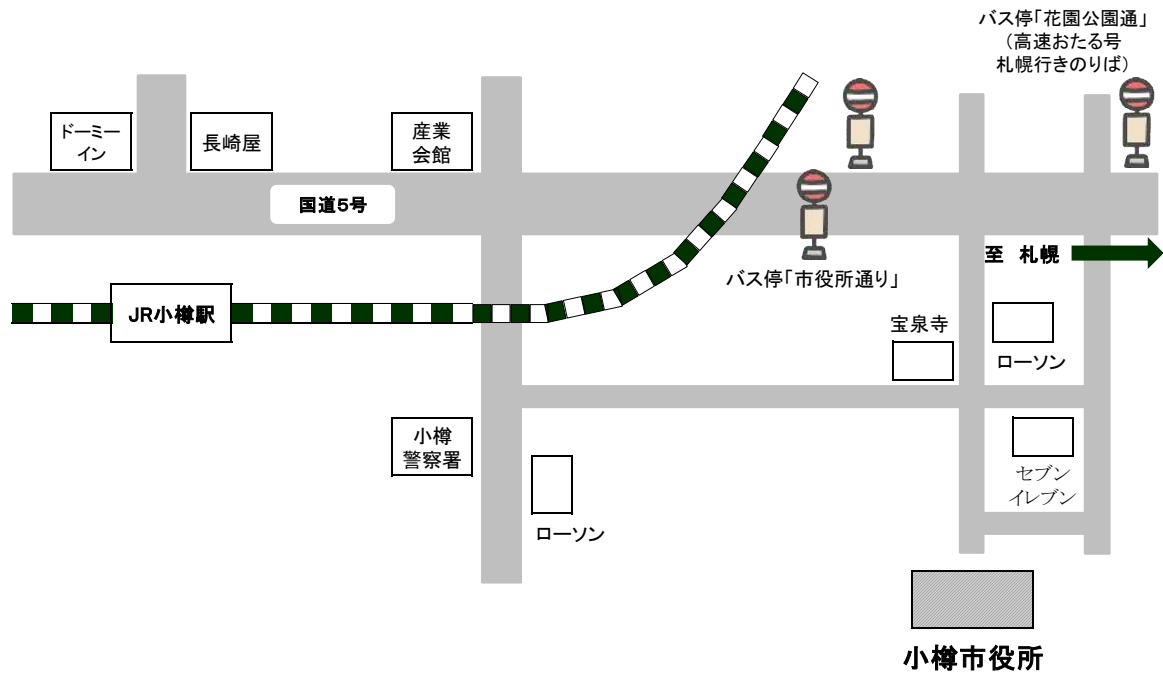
バス停「花園公園通」
（高速おたる号
札幌行きのりば）

ドーミー
イン

長崎屋

産業
会館

国道5号

バス停「市役所通り」

至　札幌

JR小樽駅

宝泉寺

ローソン

小樽
警察署

セブン
イレブン

ローソン

小樽市役所